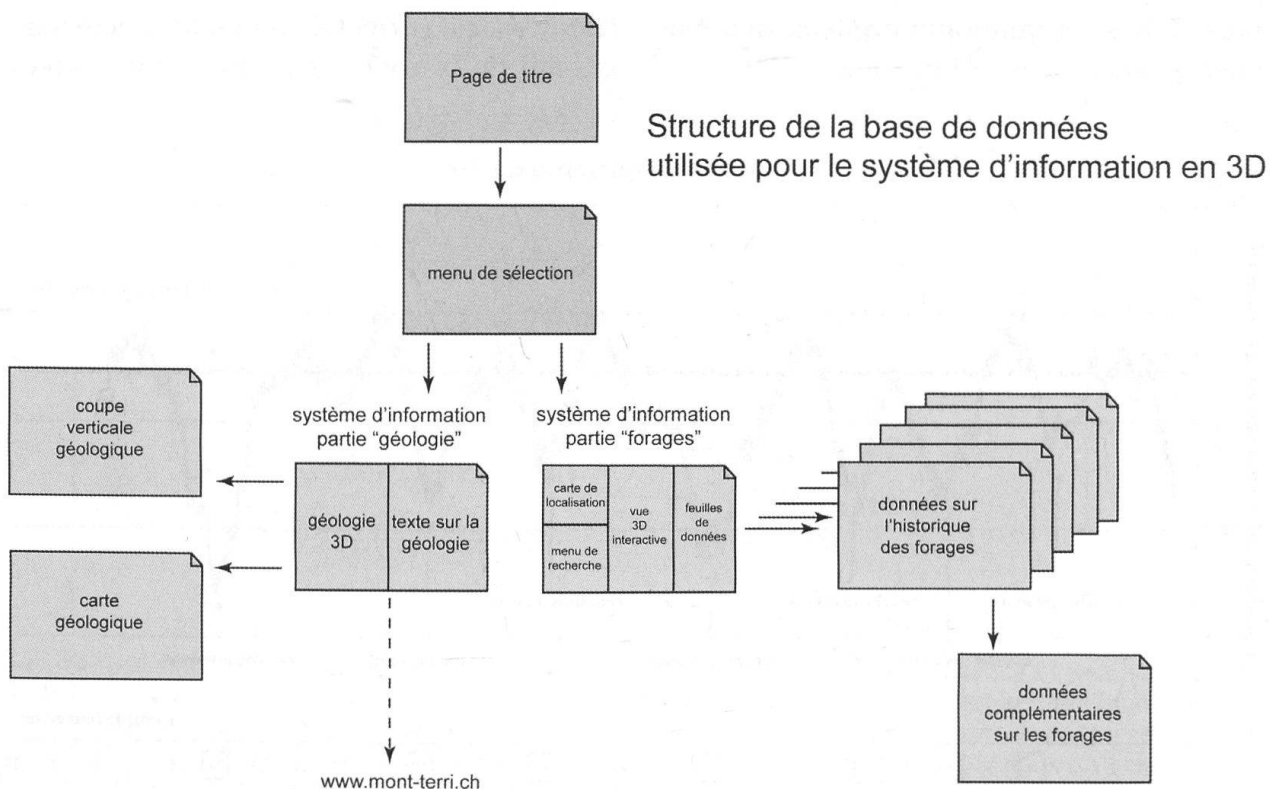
Page de titre

Structure de la base de données utilisée pour le système d'information en 3D

menu de sélection

coupe verticale géologique

système d'information partie "géologie"

géologie 3D

texte sur la géologie

carte géologique

système d'information partie "forages"

carte de localisation

menu de recherche

vue 3D interactive

feuilles de données

données sur l'historique des forages

données complémentaires sur les forages

www.mont-terri.ch